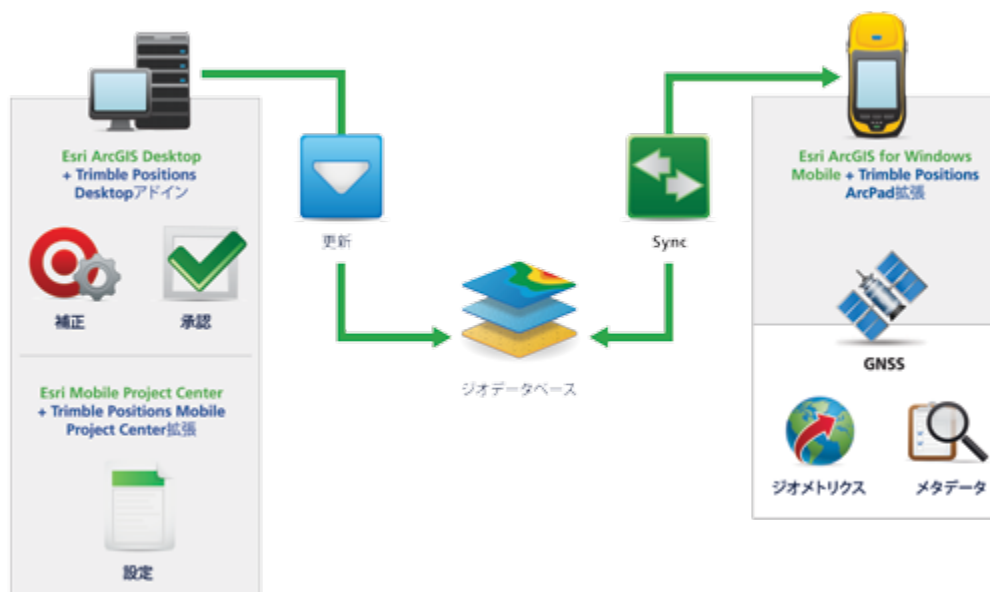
Esri ArcGIS Desktop + Trimble Positions Desktopアドイン

補正

承認

Esri Mobile Project Center + Trimble Positions Mobile Project Center拡張

設定

更新

ジオデータベース

Sync

Esri ArcGIS for Windows Mobile + Trimble Positions ArcPad拡張

GNSS

ジオメトリクス

メタデータ